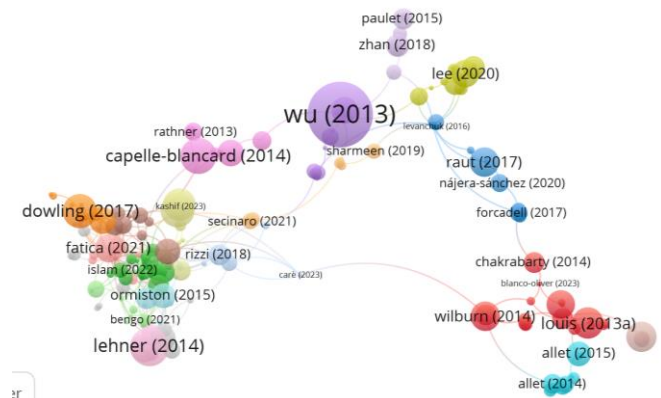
paulet (2015)
zhan (2018)
lee (2020)
wu (2013)
levanchuk (2016)
rathner (2013)
capelle-blancard (2014)
sharmeen (2019)
raut (2017)
nájera-sánchez (2020)
kashif (2023)
dowling (2017)
secinaro (2021)
forcadell (2017)
fatica (2021)
rizzi (2018)
islam (2022)
chakrabarty (2014)
caré (2023)
blanco-oliver (2023)
ormiston (2015)
wilburn (2014)
louis (2013a)
bengo (2021)
lehner (2014)
allet (2015)
allet (2014)
er